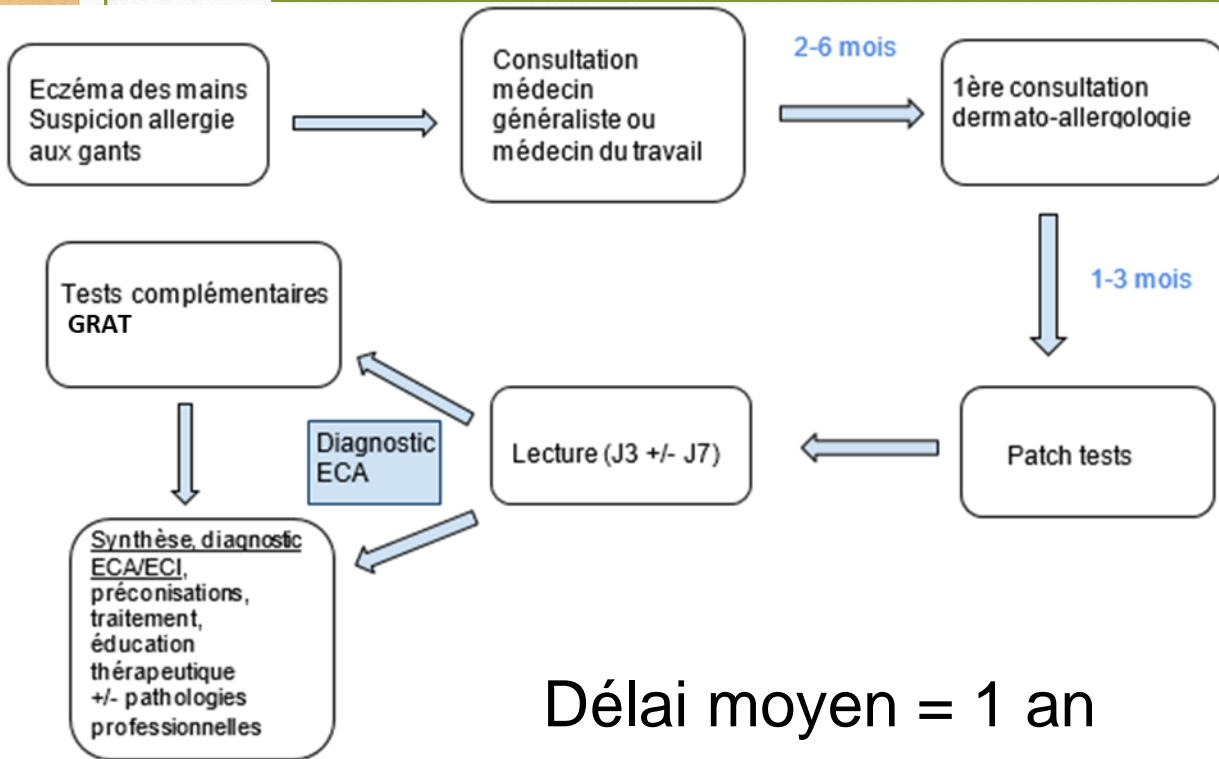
Eczéma des mains
Suspicion allergie aux gants

Consultation médecin généraliste ou médecin du travail

2-6 mois

1ère consultation dermato-allergologie

1-3 mois

Patch tests

Lecture (J3 +/- J7)

Diagnostic ECA

Tests complémentaires
GRAT

Synthèse, diagnostic ECA/ECI, préconisations, traitement, éducation thérapeutique +/- pathologies professionnelles

Délai moyen = 1 an